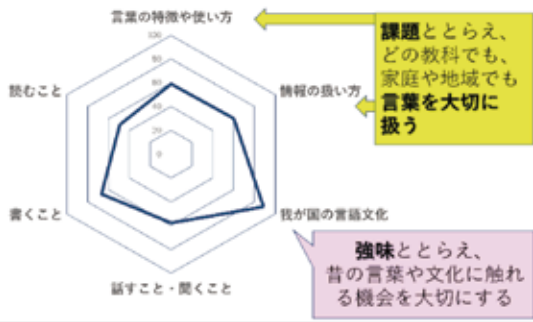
言葉の特徴や使い方

100
80
60
40
20
0

情報の扱い方

読むこと

書くこと

我が国の言語文化

話すこと・聞くこと

課題ととらえ、どの教科でも、家庭や地域でも言葉を大切に扱う

強味ととらえ、昔の言葉や文化に触れる機会を大切にする